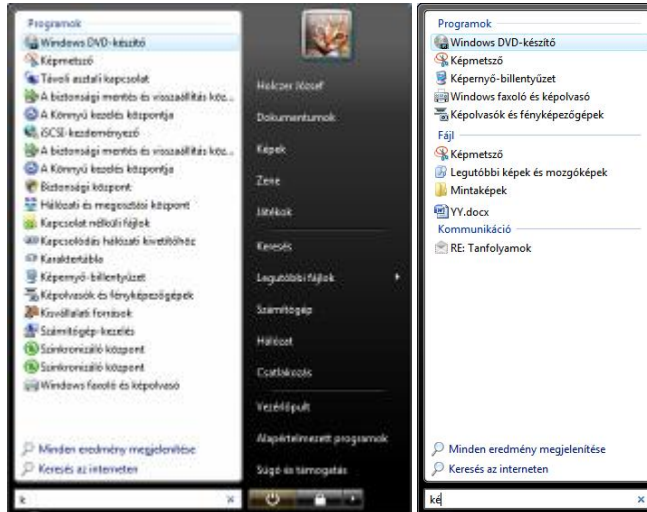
Programok
Windows DVD-készítő
Képmetsző
Távoli asztali kapcsolat
A biztonsági mentés és visszaállítás köz...
A Könnyű kezelés központja
iSCSI-kezdeményező
A biztonsági mentés és visszaállítás köz...
A Könnyű kezelés központja
Biztonsági központ
Hálózati és megosztási központ
Kapcsolat nélküli fájlok
Kapcsolódás hálózati kivetítőhöz
Karaktertábla
Képernyő-billentyűzet
Képolvasók és fényképezőgépek
Kiszolgálati források
Számítógép-kezelés
Szinkronizáló központ
Szinkronizáló központ
Windows faxoló és képolvasó

Minden eredmény megjelenítése
Keresés az interneten

k

Holczer József
Dokumentumok
Képek
Zene
Játékok
Keresés
Legutóbbi fájlok
Számítógép
Hálózat
Csatlakozás
Vezérlőpult
Alapértelmezett programok
Súgó és támogatás

Programok
Windows DVD-készítő
Képmetsző
Képernyő-billentyűzet
Windows faxoló és képolvasó
Képolvasók és fényképezőgépek
Fájl
Képmetsző
Legutóbbi képek és mozgóképek
Mintaképek
YY.docx
Kommunikáció
RE: Tanfolyamok

Minden eredmény megjelenítése
Keresés az interneten

ke